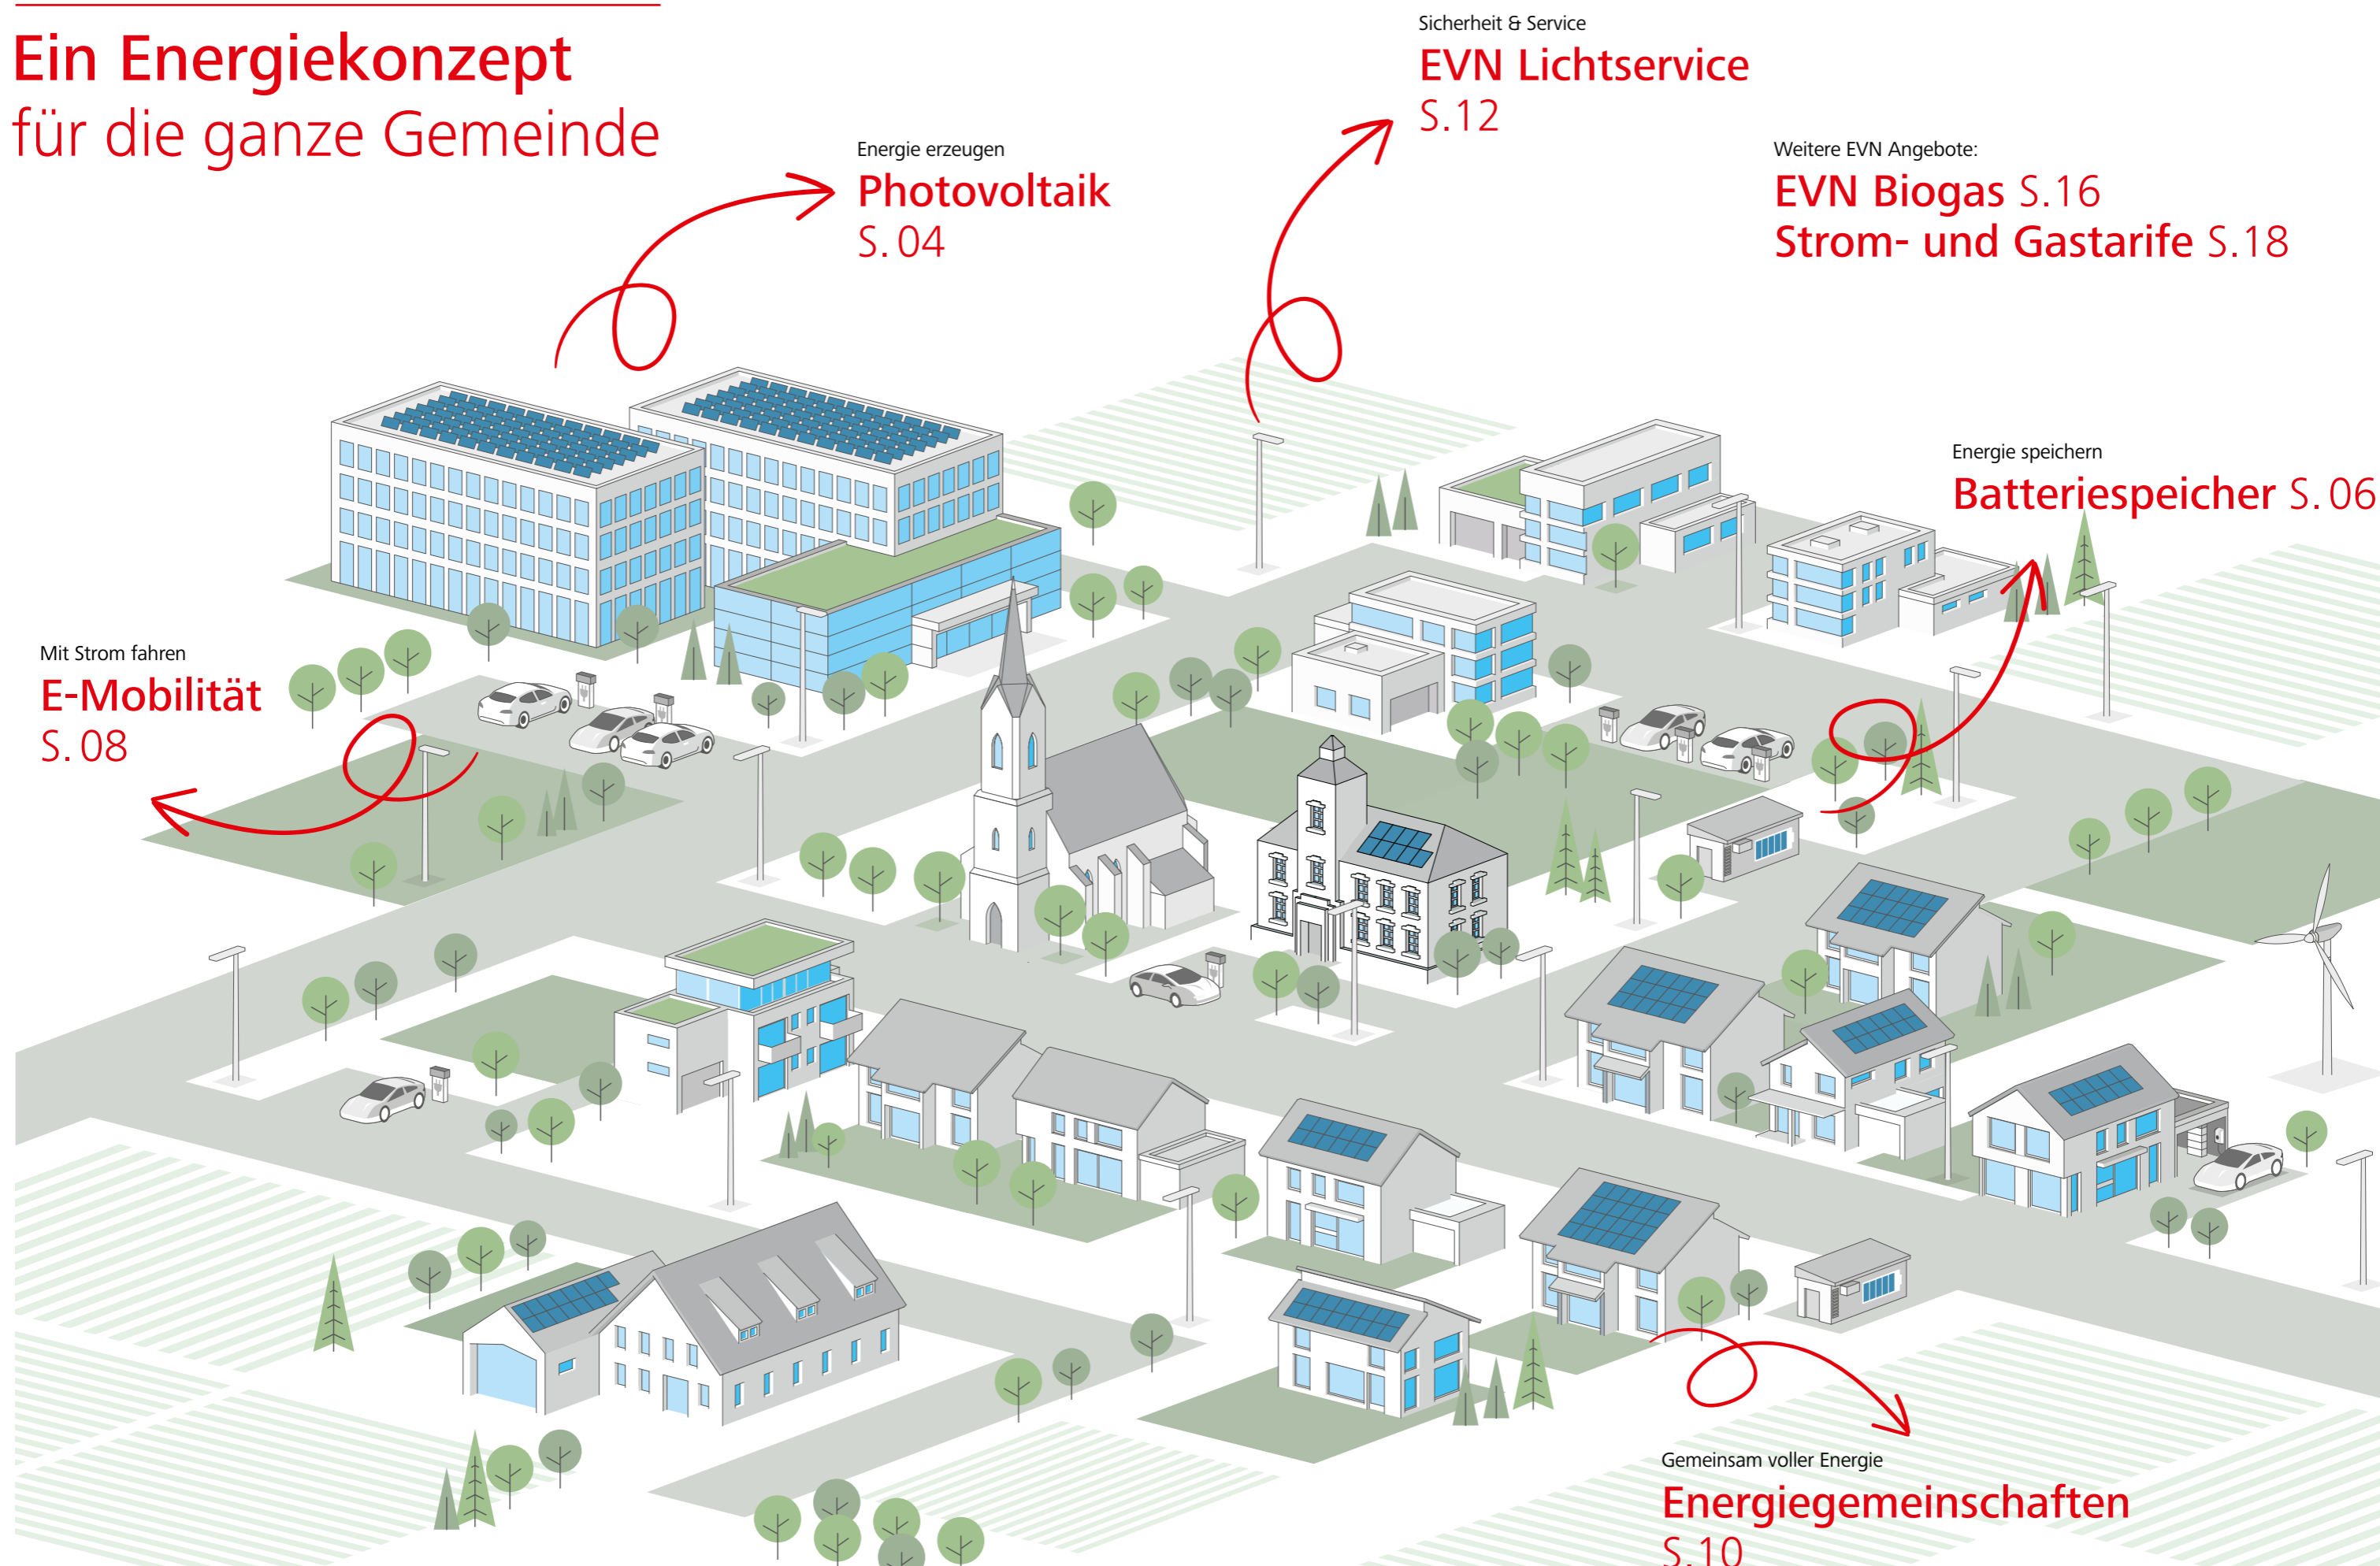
Ein Energiekonzept
für die ganze Gemeinde

Energie erzeugen
Photovoltaik
S. 04

Sicherheit & Service
EVN Lichtservice
S.12

Weitere EVN Angebote:
EVN Biogas S.16
Strom- und Gastarife S.18

Energie speichern
Batteriespeicher S. 06

Mit Strom fahren
E-Mobilität
S. 08

Gemeinsam voller Energie
Energiegemeinschaften
S.10